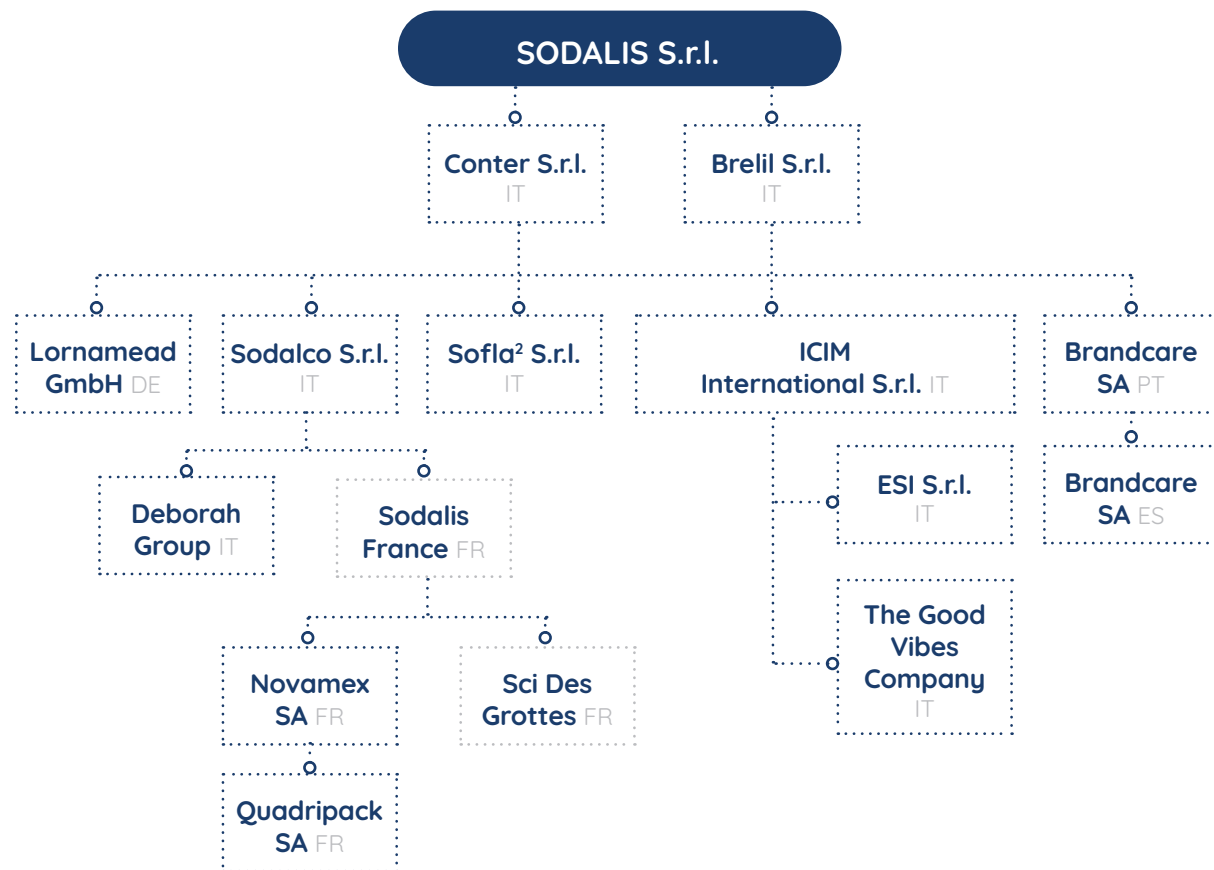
SODALIS S.r.l.

Conter S.r.l. IT

Brelil S.r.l. IT

Lornamead GmbH DE

Sodalco S.r.l. IT

Sofla$^2$ S.r.l. IT

ICIM International S.r.l. IT

Brandcare SA PT

Deborah Group IT

Sodalis France FR

ESI S.r.l. IT

Brandcare SA ES

Novamex SA FR

Sci Des Grottes FR

The Good Vibes Company IT

Quadripack SA FR